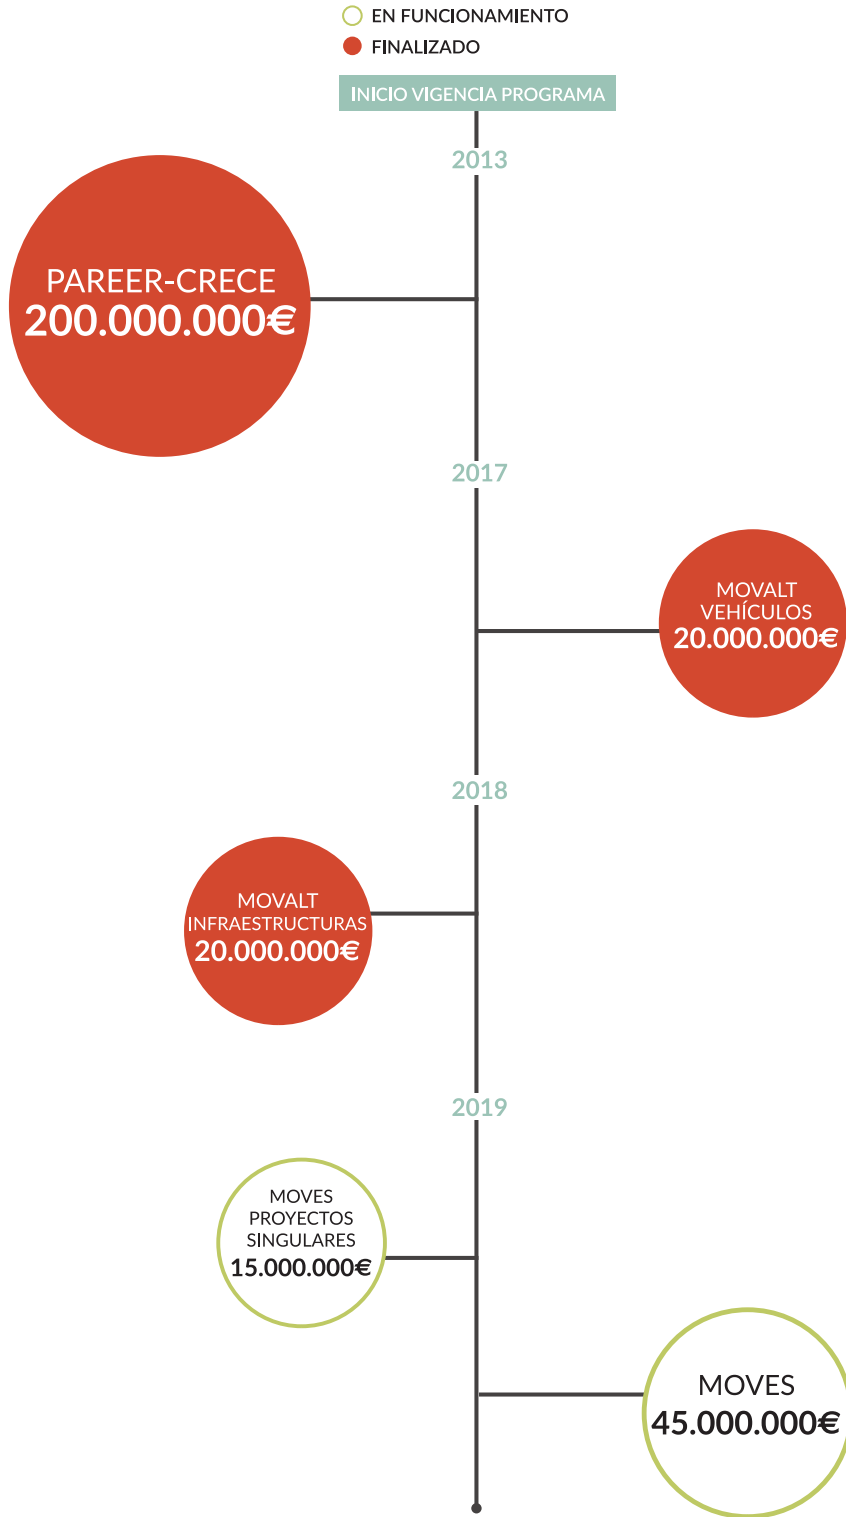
EN FUNCIONAMIENTO
FINALIZADO

INICIO VIGENCIA PROGRAMA

2013

PAREER-CRECE
200.000.000€

2017

MOVALT
VEHÍCULOS
20.000.000€

2018

MOVALT
INFRAESTRUCTURAS
20.000.000€

2019

MOVES
PROYECTOS
SINGULARES
15.000.000€

MOVES
45.000.000€